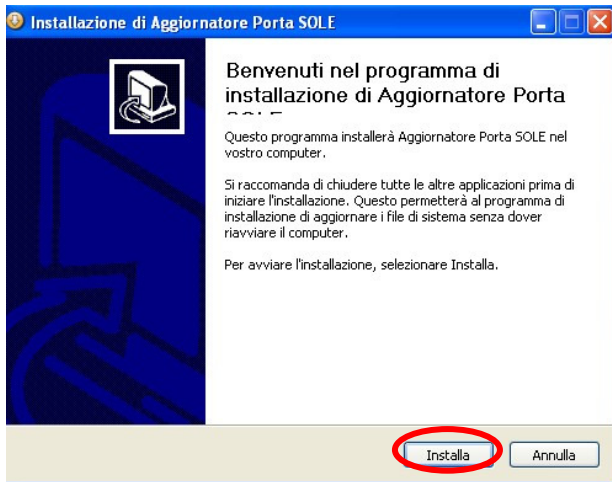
Installazione di Aggiornatore Porta SOLE

Benvenuti nel programma di installazione di Aggiornatore Porta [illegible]

Questo programma installerà Aggiornatore Porta SOLE nel vostro computer.

Si raccomanda di chiudere tutte le altre applicazioni prima di iniziare l'installazione. Questo permetterà al programma di installazione di aggiornare i file di sistema senza dover riavviare il computer.

Per avviare l'installazione, selezionare Installa.

Installa Annulla